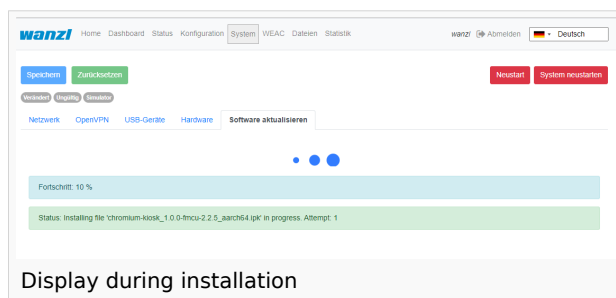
wanzl Home Dashboard Status Konfiguration System WEAC Dateien Statistik

wanzi Abmelden Deutsch

Speichern Zurücksetzen

Neustart System neustarten

Verändert Ungültig Simulator

Netzwerk OpenVPN USB-Geräte Hardware Software aktualisieren

Fortschritt: 10 %

Status: Installing file 'chromium-kiosk_1.0.0-fmcu-2.2.5_aarch64.ipk' in progress. Attempt: 1

Display during installation